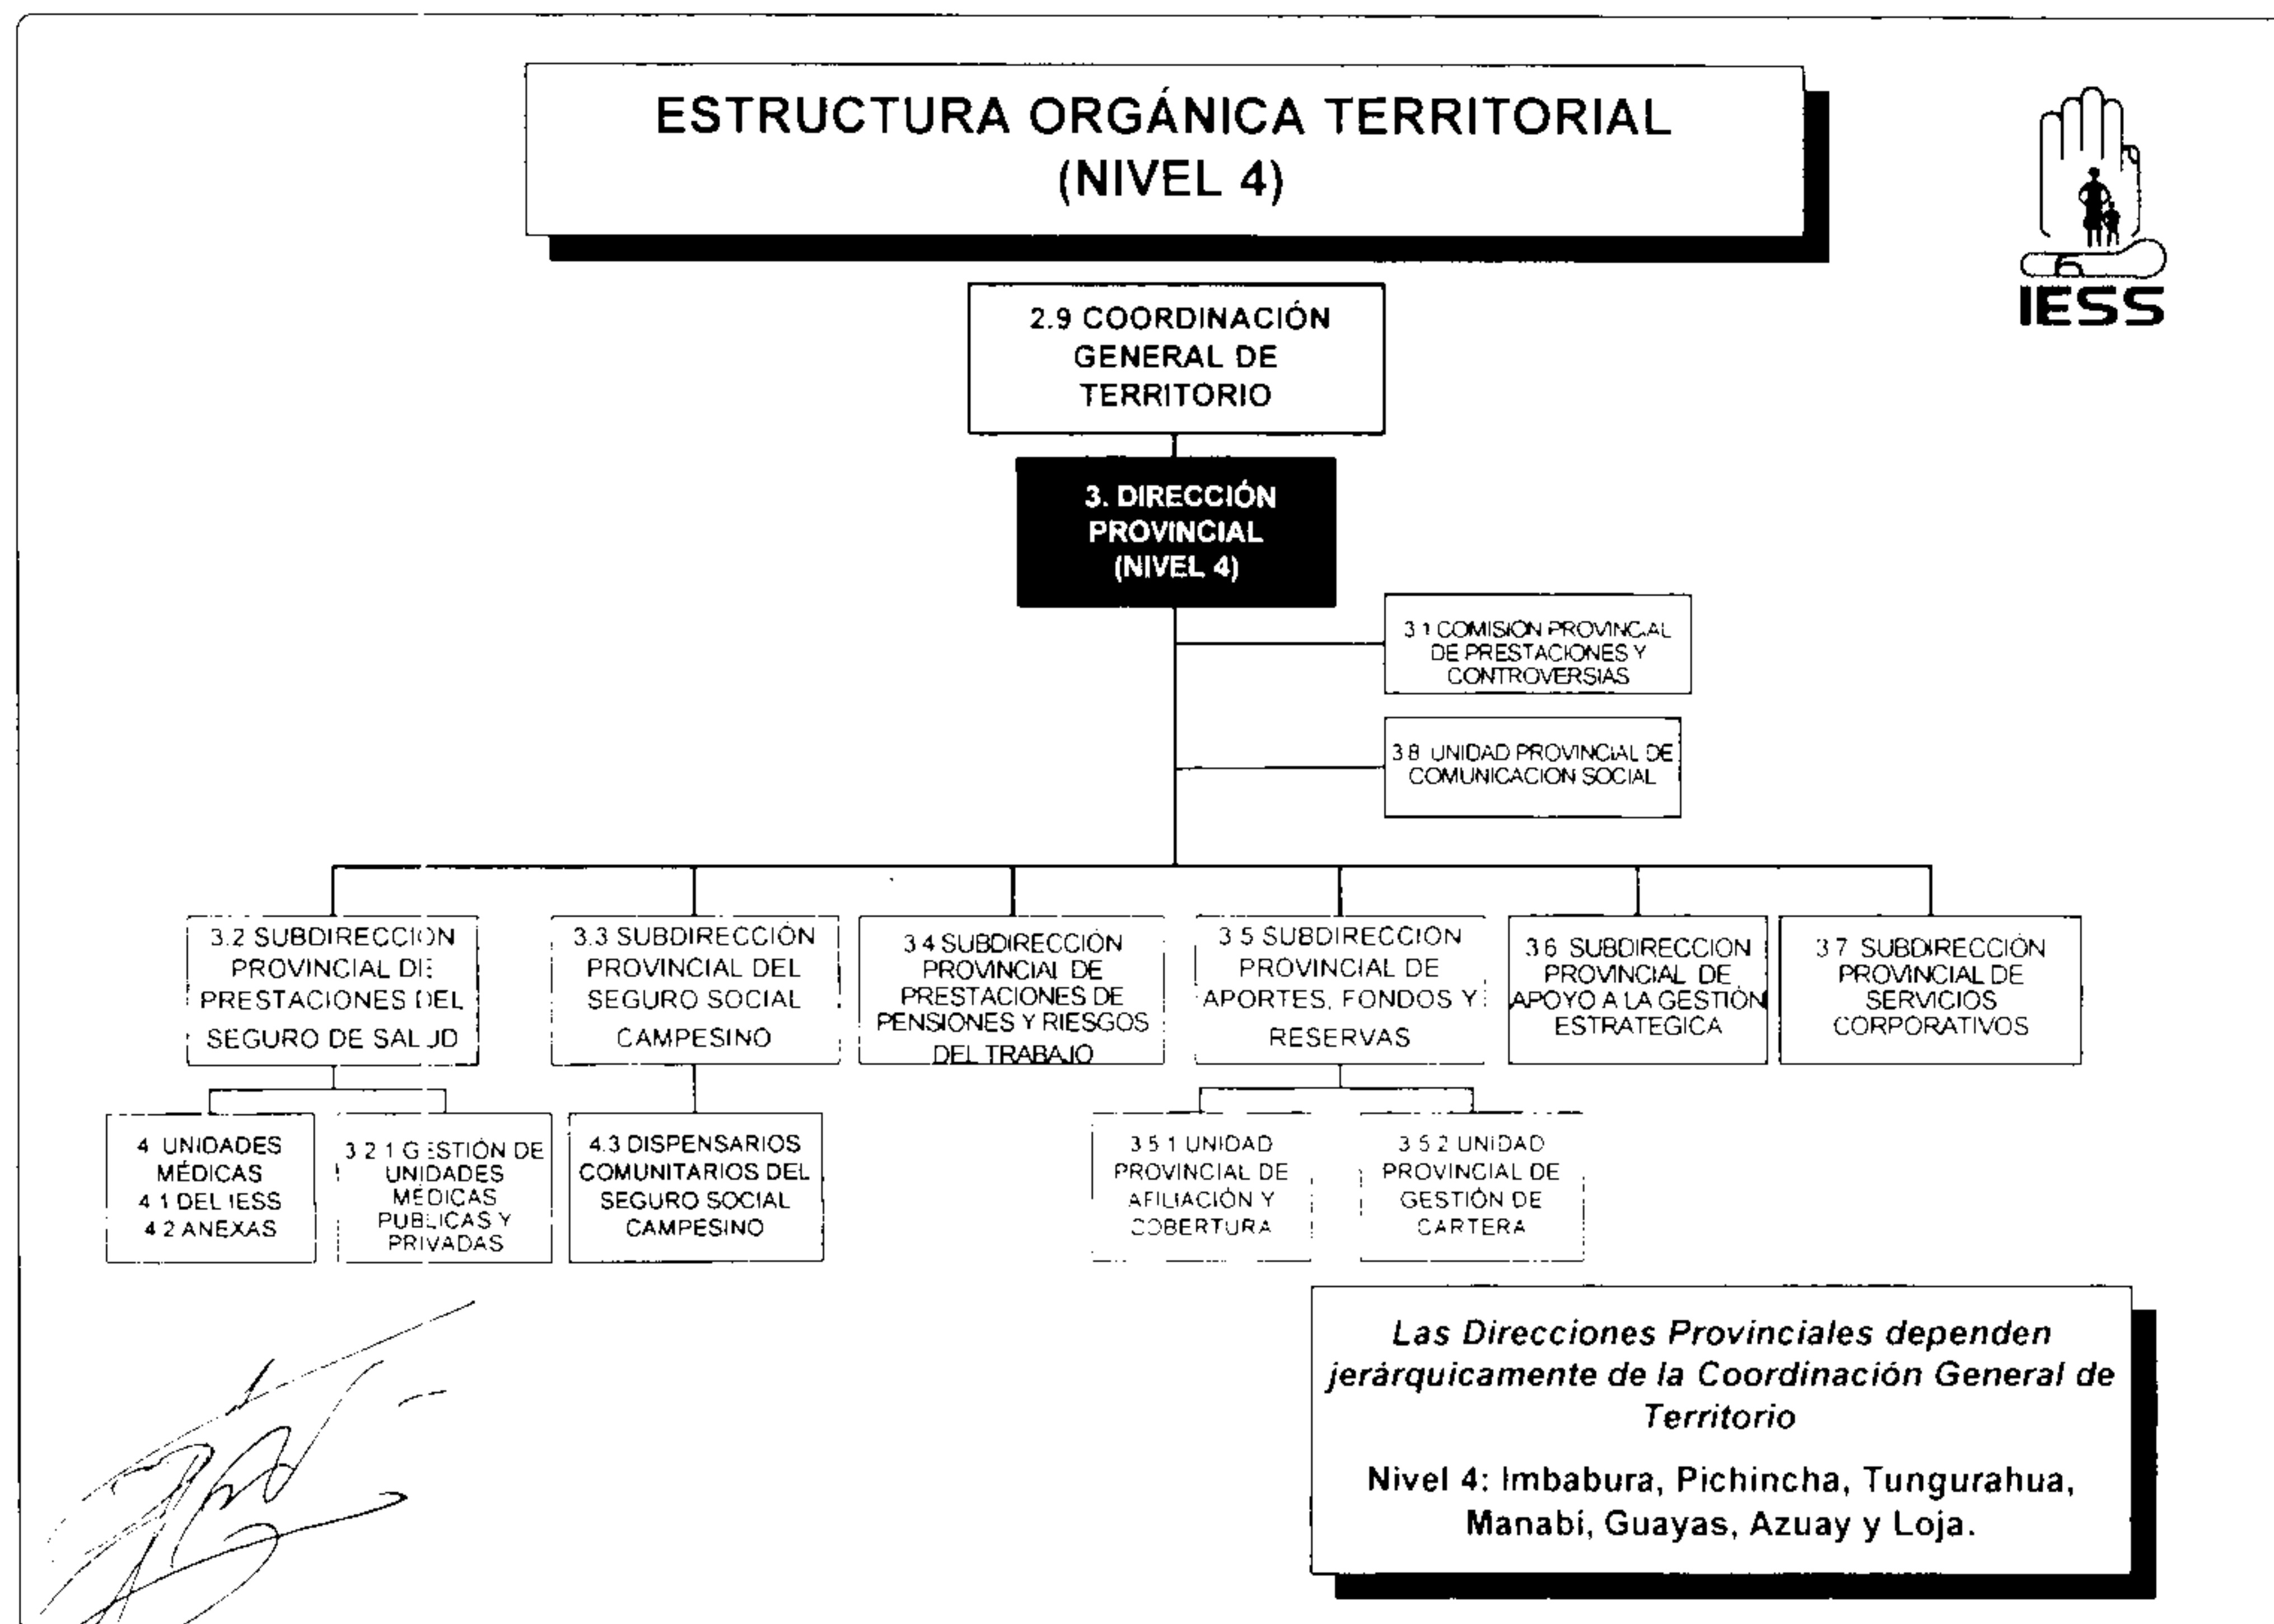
ESTRUCTURA ORGÁNICA TERRITORIAL (NIVEL 4)

IESS

2.9 COORDINACIÓN GENERAL DE TERRITORIO

3. DIRECCIÓN PROVINCIAL (NIVEL 4)

3.1 COMISION PROVINCIAL DE PRESTACIONES Y CONTROVERSIAS

3.8 UNIDAD PROVINCIAL DE COMUNICACION SOCIAL

3.2 SUBDIRECCION PROVINCIAL DE PRESTACIONES DEL SEGURO DE SALUD

3.3 SUBDIRECCIÓN PROVINCIAL DEL SEGURO SOCIAL CAMPESINO

3.4 SUBDIRECCIÓN PROVINCIAL DE PRESTACIONES DE PENSIONES Y RIESGOS DEL TRABAJO

3.5 SUBDIRECCION PROVINCIAL DE APORTES, FONDOS Y RESERVAS

3.6 SUBDIRECCION PROVINCIAL DE APOYO A LA GESTIÓN ESTRATEGICA

3.7 SUBDIRECCIÓN PROVINCIAL DE SERVICIOS CORPORATIVOS

4 UNIDADES MÉDICAS
4.1 DEL IESS
4.2 ANEXAS

3.2.1 GESTIÓN DE UNIDADES MEDICAS PUBLICAS Y PRIVADAS

4.3 DISPENSARIOS COMUNITARIOS DEL SEGURO SOCIAL CAMPESINO

3.5.1 UNIDAD PROVINCIAL DE AFILIACIÓN Y COBERTURA

3.5.2 UNIDAD PROVINCIAL DE GESTIÓN DE CARTERA

Las Direcciones Provinciales dependen jerárquicamente de la Coordinación General de Territorio

Nivel 4: Imbabura, Pichincha, Tungurahua, Manabí, Guayas, Azuay y Loja.